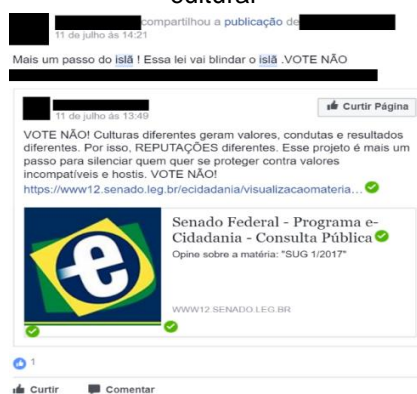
cultural

compartilhou a publicação de
11 de julho às 14:21

Mais um passo do islã ! Essa lei vai blindar o islã .VOTE NÃO

11 de julho às 13:49

Curtir Página

VOTE NÃO! Culturas diferentes geram valores, condutas e resultados diferentes. Por isso, REPUTAÇÕES diferentes. Esse projeto é mais um passo para silenciar quem quer se proteger contra valores incompatíveis e hostis. VOTE NÃO!
https://www12.senado.leg.br/ecidadania/visualizacaomateria...

Senado Federal - Programa e-Cidadania - Consulta Pública
Opine sobre a matéria: "SUG 1/2017"

WWW12.SENADO.LEG.BR

1

Curtir Comentar